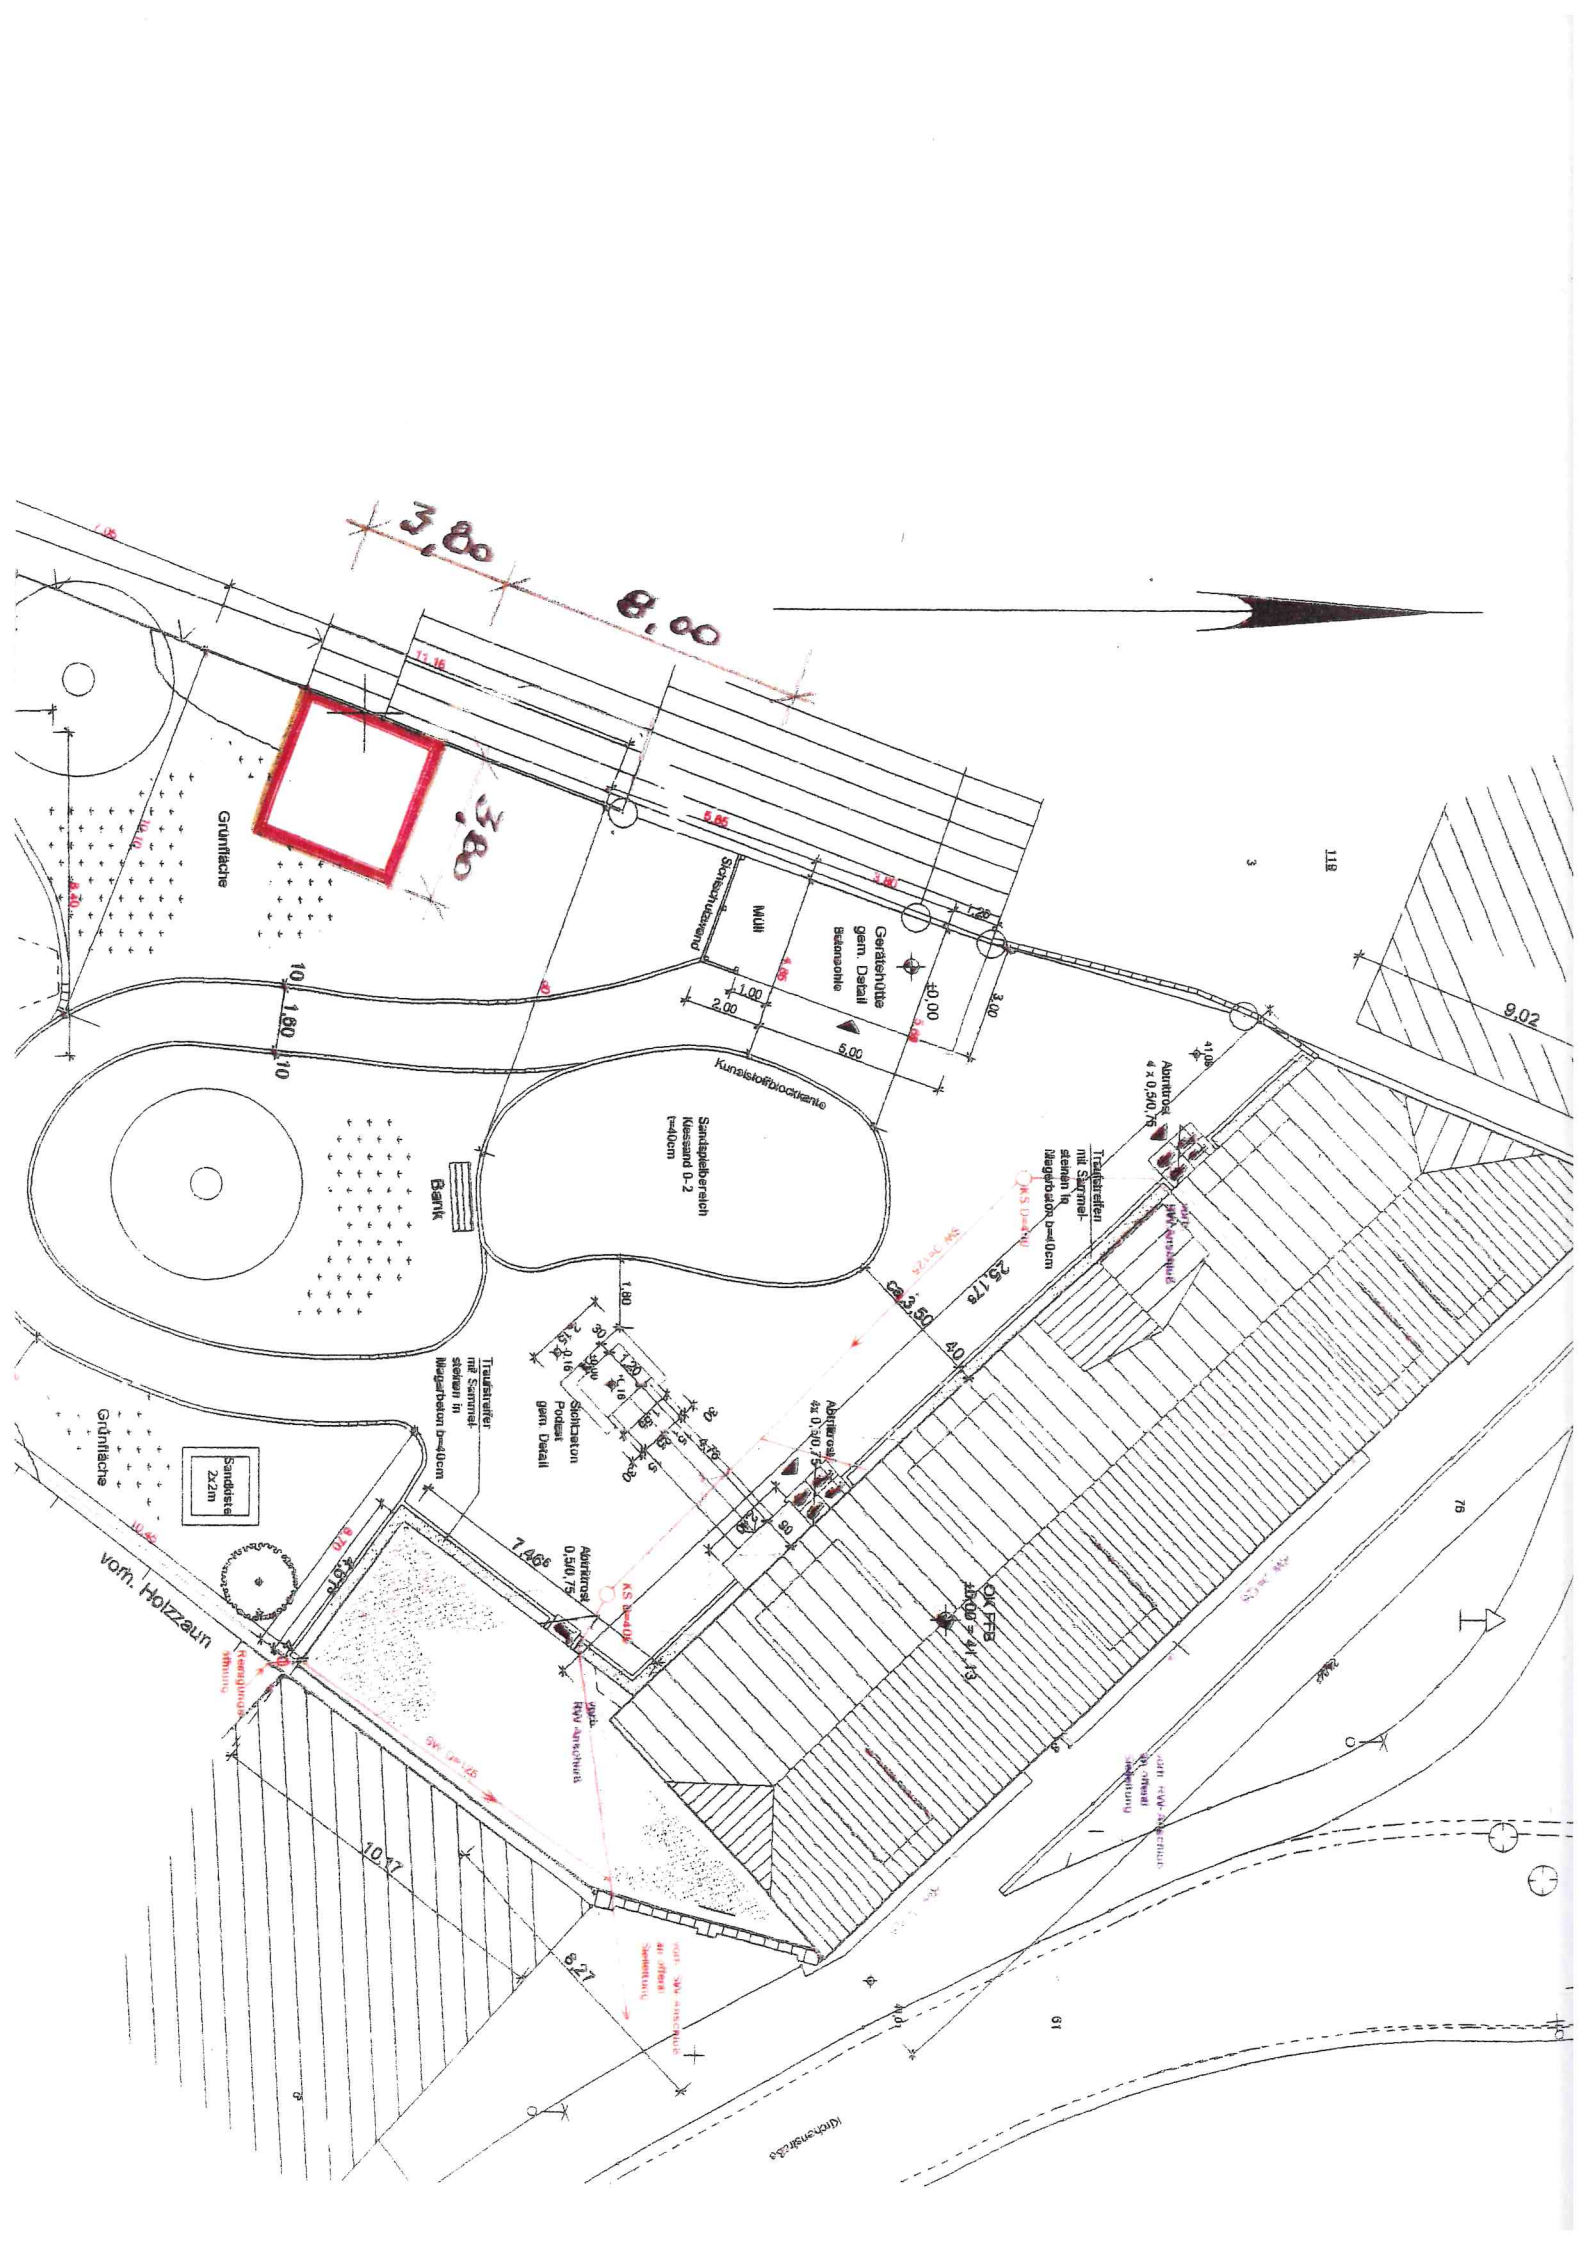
3,80

8,00

3,80

11,16

5,85

5,90

1,26

Grünfläche

Schrebutzwand

Müll

Gerätehütte
gem. Detail
Betonsohle

±0,00

1,00

2,00

5,00

3,00

4,85

10

1,60

10

Kunststoffblockkante

Sandspielbereich
Kiessand 0-2
t=40cm

Bank

Abtriebrost
4 x 0,50/,75

41,06

Traufstreifen
mit Sammel-
steinen in
Magerbeton b=40cm

25,17

ca. 3,50

40

1,80

30

1,20

Sichtbeton
Podest
gem. Detail

Abtriebrost
4x 0,50/,75

30

4,76

90

Traufstreifen
mit Sammel-
steinen in
Magerbeton b=40cm

Grünfläche

Sandkiste
2x2m

7,46

Abtriebrost
0,50/,75

OK FFB
±0,00 = 41,13

vorh. Holzzaun

10,17

6,27

9,02

11

3

76

19

Kirchenstraße